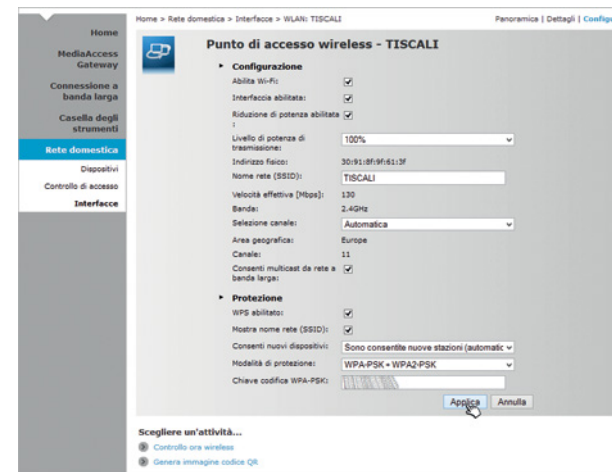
Home

MediaAccess Gateway

Connessione a banda larga

Casella degli strumenti

Rete domestica

Dispositivi

Controllo di accesso

Interfacce

Home > Rete domestica > Interfacce > WLAN: TISCALI

Panoramica | Dettagli | Configu

Punto di accesso wireless - TISCALI

Configurazione

Abilita Wi-Fi:

Interfaccia abilitata:

Riduzione di potenza abilitata :

Livello di potenza di trasmissione: 100%

Indirizzo fisico: 30:91:8f:9f:61:3f

Nome rete (SSID): TISCALI

Velocità effettiva [Mbps]: 130

Banda: 2.4GHz

Selezione canale: Automatica

Area geografica: Europe

Canale: 11

Consenti multicast da rete a banda larga:

Protezione

WPS abilitato:

Mostra nome rete (SSID):

Consenti nuovi dispositivi: Sono consentite nuove stazioni (automatic

Modalità di protezione: WPA-PSK + WPA2-PSK

Chiave codifica WPA-PSK: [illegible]

Applica Annulla

Scegliere un'attività...

Controllo ora wireless

Genera immagine codice QR